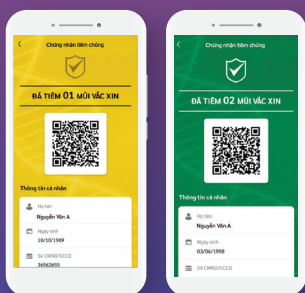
Chứng nhận tiêm chủng

ĐÃ TIÊM 01 MŨI VẮC XIN

Thông tin cá nhân

Họ tên
Nguyễn Văn A

Ngày sinh
10/10/1989

Số CMND/CCCD
36562655

Chứng nhận tiêm chủng

ĐÃ TIÊM 02 MŨI VẮC XIN

Thông tin cá nhân

Họ tên
Nguyễn Văn A

Ngày sinh
03/06/1998

Số CMND/CCCD